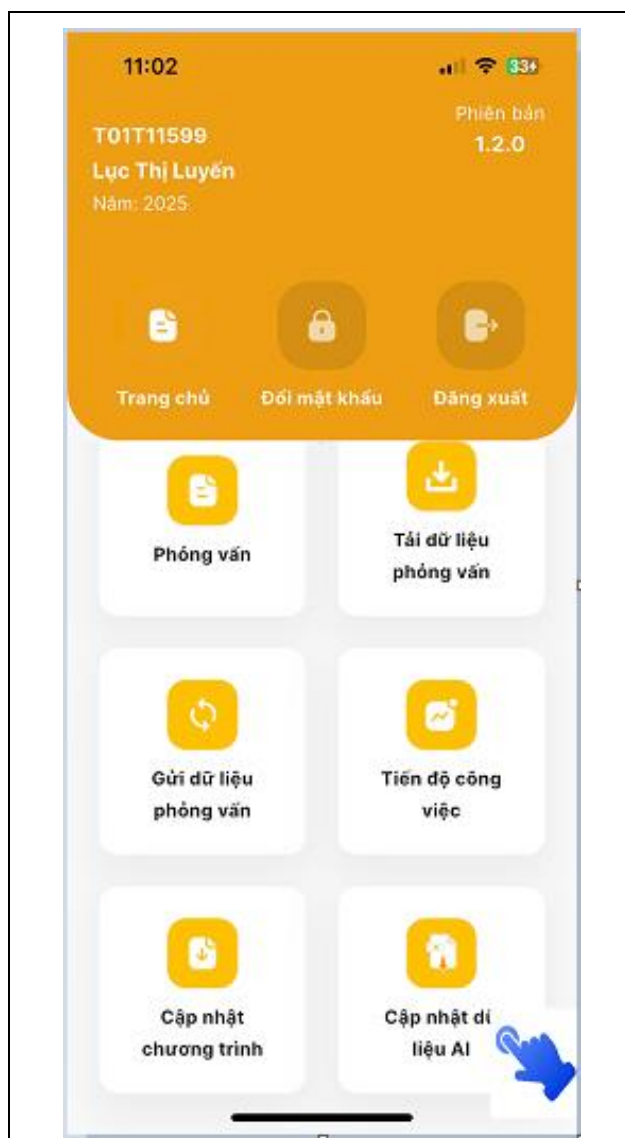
11:02

33

T01T11599
Lục Thị Luyến
Năm: 2025

Phiên bản
1.2.0

Trang chủ

Đổi mật khẩu

Đăng xuất

Phỏng vấn

Tải dữ liệu phỏng vấn

Gửi dữ liệu phỏng vấn

Tiến độ công việc

Cập nhật chương trình

Cập nhật dữ liệu AI